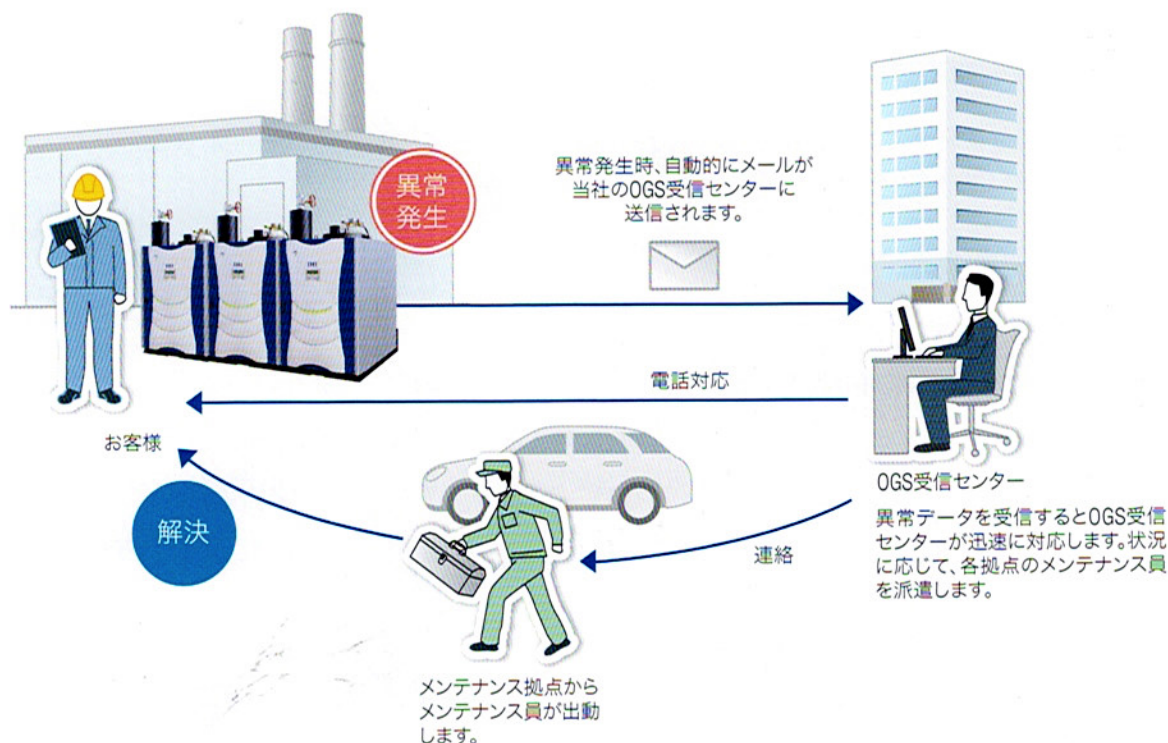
異常発生

異常発生時、自動的にメールが当社のOGS受信センターに送信されます。

電話対応

お客様

解決

OGS受信センター

異常データを受信するとOGS受信センターが迅速に対応します。状況に応じて、各拠点のメンテナンス員を派遣します。

連絡

メンテナンス拠点からメンテナンス員が出動します。